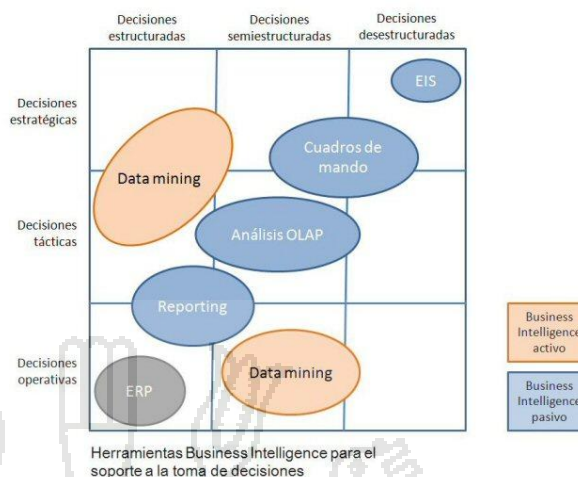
Decisiones estructuradas
Decisiones semiestructuradas
Decisiones desestructuradas

Decisiones estratégicas
Decisiones tácticas
Decisiones operativas

EIS
Cuadros de mando
Data mining
Análisis OLAP
Reporting
ERP
Data mining

Business Intelligence activo
Business Intelligence pasivo

Herramientas Business Intelligence para el soporte a la toma de decisiones